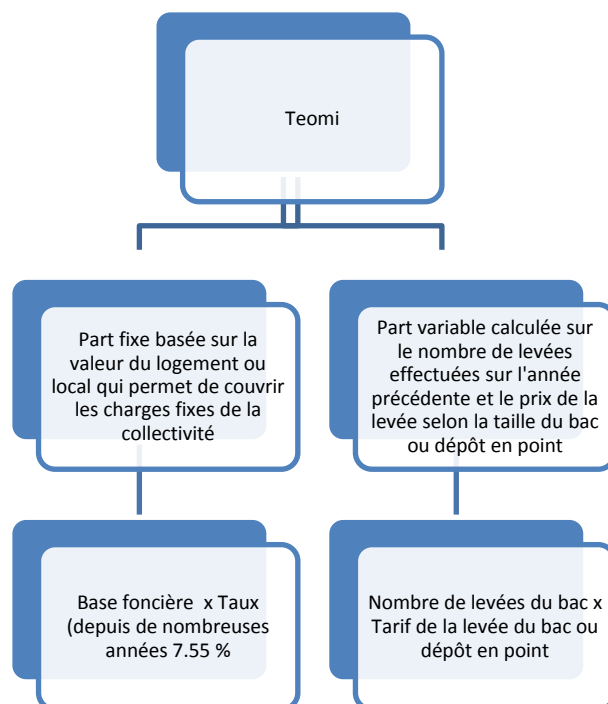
Teomi

Part fixe basée sur la valeur du logement ou local qui permet de couvrir les charges fixes de la collectivité

Part variable calculée sur le nombre de levées effectuées sur l'année précédente et le prix de la levée selon la taille du bac ou dépôt en point

Base foncière x Taux (depuis de nombreuses années 7.55 %

Nombre de levées du bac x Tarif de la levée du bac ou dépôt en point